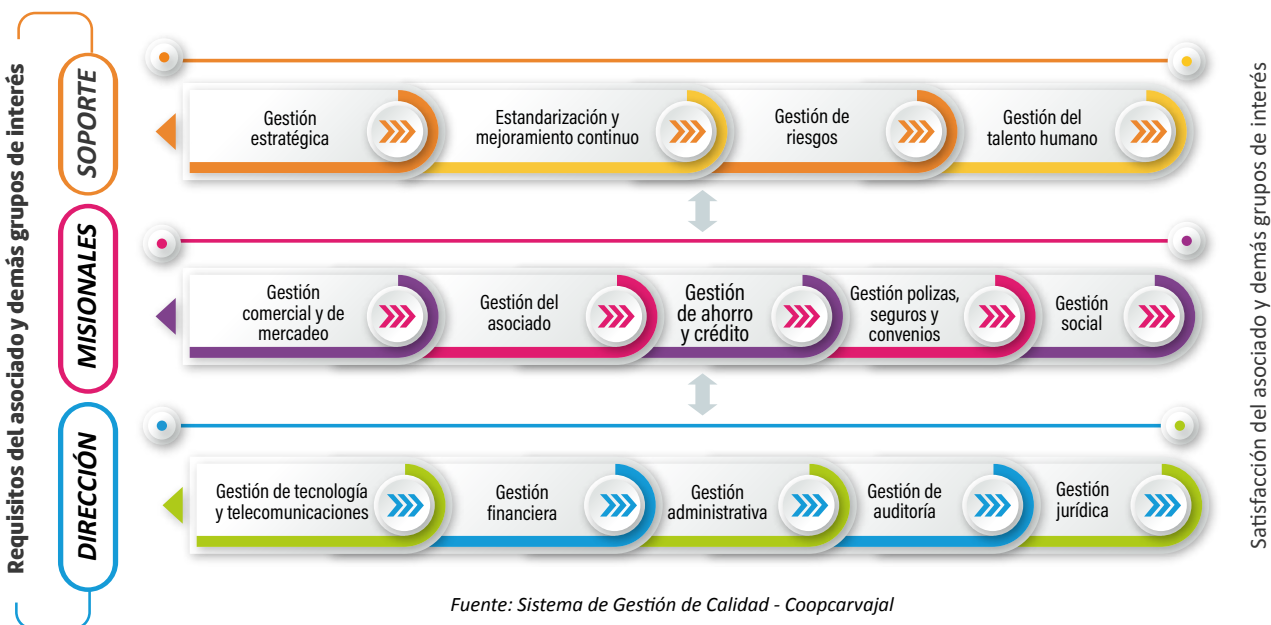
Requisitos del asociado y demás grupos de interés

SOPORTE

Gestión estratégica

Estandarización y mejoramiento continuo

Gestión de riesgos

Gestión del talento humano

MISIONALES

Gestión comercial y de mercadeo

Gestión del asociado

Gestión de ahorro y crédito

Gestión polizas, seguros y convenios

Gestión social

DIRECCIÓN

Gestión de tecnología y telecomunicaciones

Gestión financiera

Gestión administrativa

Gestión de auditoría

Gestión jurídica

Satisfacción del asociado y demás grupos de interés

Fuente: Sistema de Gestión de Calidad - Coopcarvajal